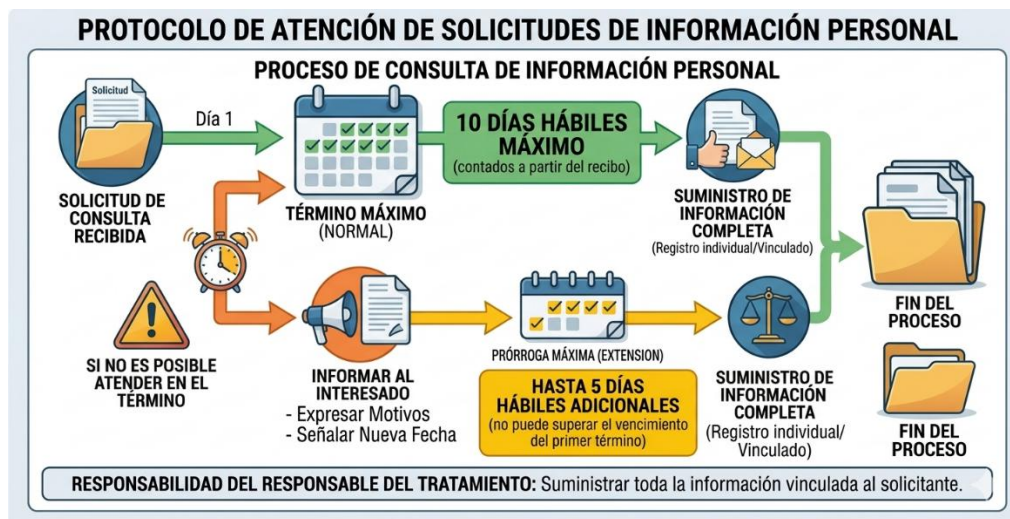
PROTOCOLO DE ATENCIÓN DE SOLICITUDES DE INFORMACIÓN PERSONAL

PROCESO DE CONSULTA DE INFORMACIÓN PERSONAL

Solicitud

SOLICITUD DE CONSULTA RECIBIDA

Día 1

TÉRMINO MÁXIMO (NORMAL)

10 DÍAS HÁBILES MÁXIMO
(contados a partir del recibo)

SUMINISTRO DE INFORMACIÓN COMPLETA
(Registro individual/Vinculado)

FIN DEL PROCESO

SI NO ES POSIBLE ATENDER EN EL TÉRMINO

INFORMAR AL INTERESADO
- Expresar Motivos
- Señalar Nueva Fecha

PRÓRROGA MÁXIMA (EXTENSION)

HASTA 5 DÍAS HÁBILES ADICIONALES
(no puede superar el vencimiento del primer término)

SUMINISTRO DE INFORMACIÓN COMPLETA
(Registro individual/ Vinculado)

FIN DEL PROCESO

RESPONSABILIDAD DEL RESPONSABLE DEL TRATAMIENTO: Suministrar toda la información vinculada al solicitante.